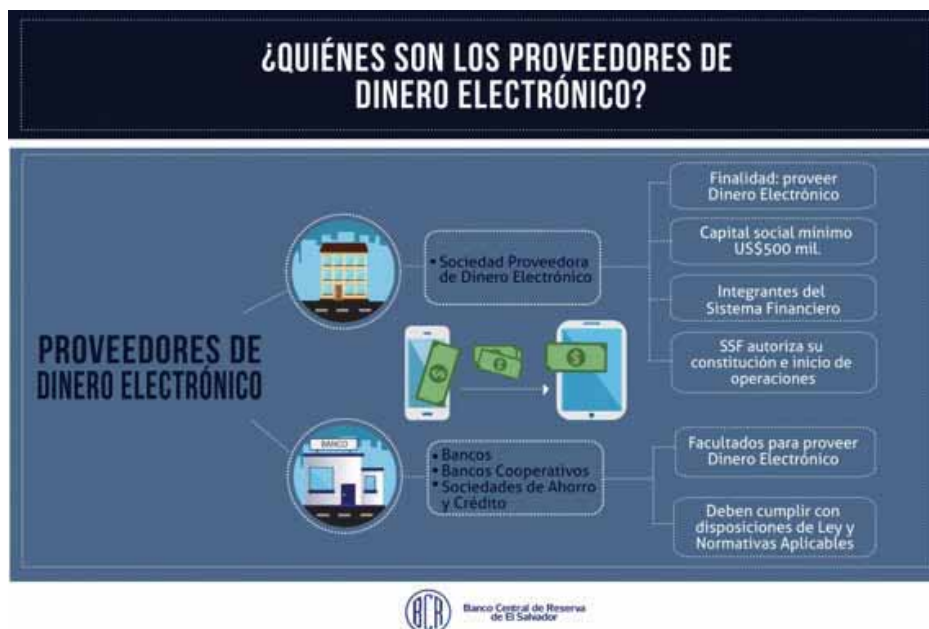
¿QUIÉNES SON LOS PROVEEDORES DE DINERO ELECTRÓNICO?

PROVEEDORES DE DINERO ELECTRÓNICO

• Sociedad Proveedora de Dinero Electrónico

Finalidad: proveer Dinero Electrónico

Capital social mínimo US$500 mil.

Integrantes del Sistema Financiero

SSF autoriza su constitución e inicio de operaciones

BANCO

• Bancos
• Bancos Cooperativos
• Sociedades de Ahorro y Crédito

Facultados para proveer Dinero Electrónico

Deben cumplir con disposiciones de Ley y Normativas Aplicables

BCR Banco Central de Reserva de El Salvador